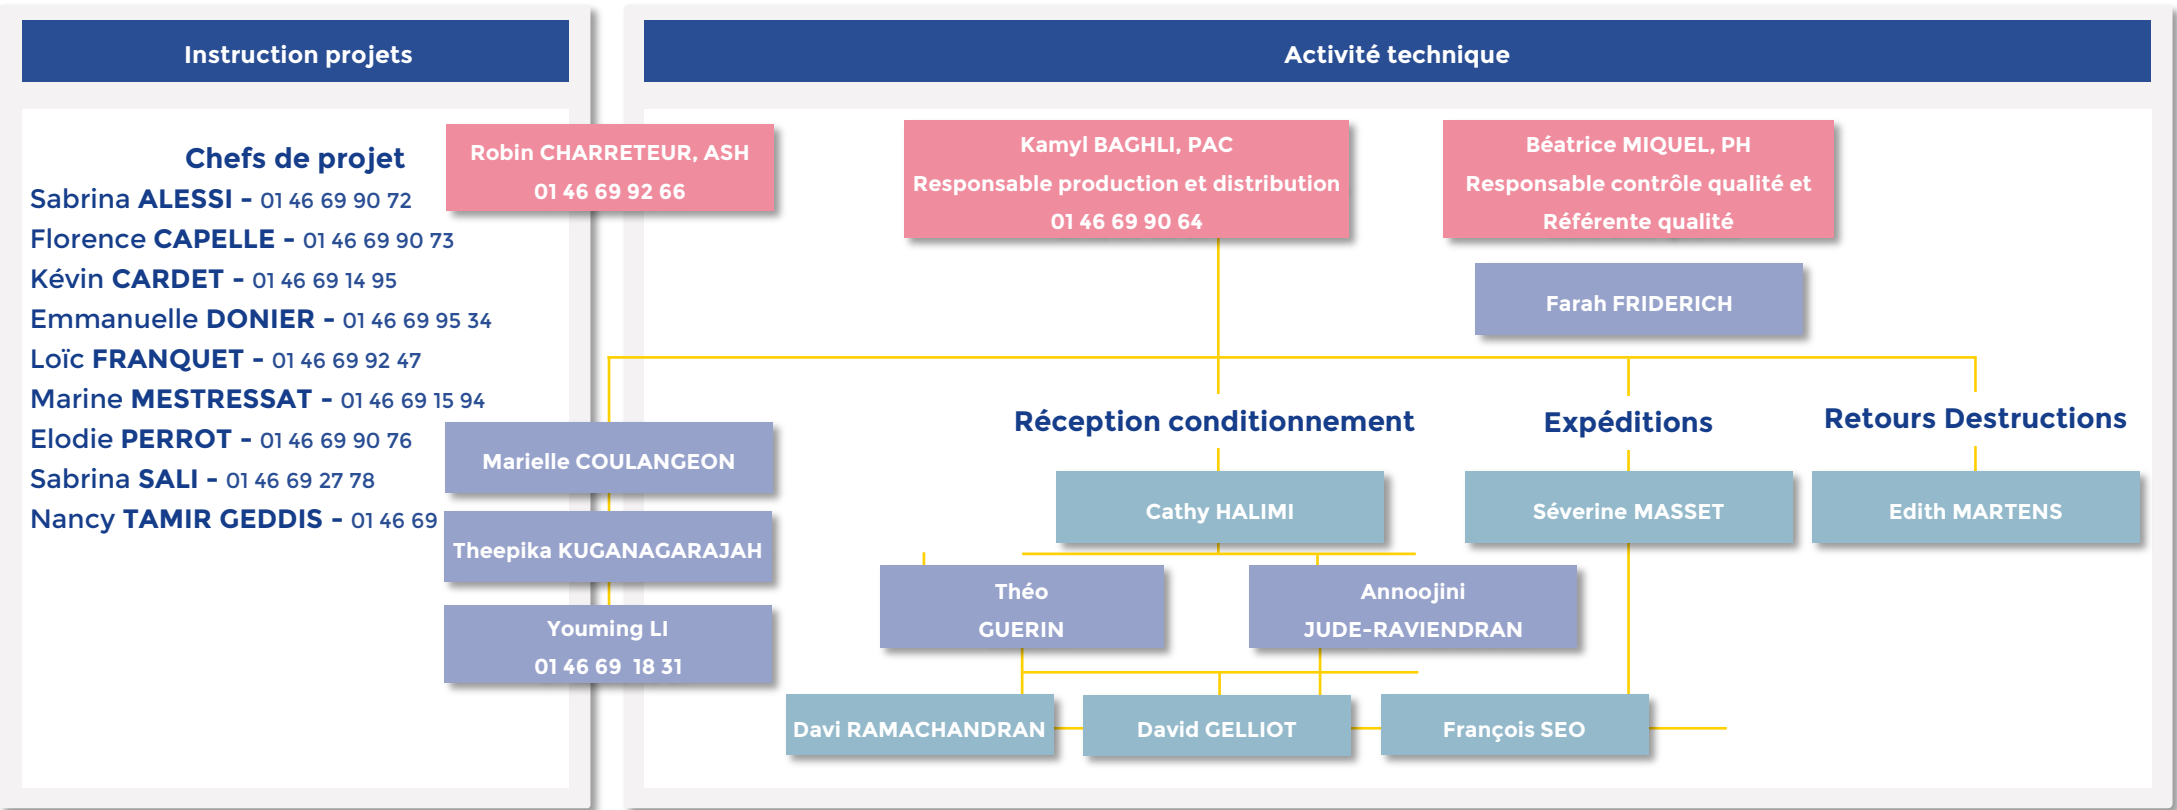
Instruction projets

Activité technique

Chefs de projet

Sabrina ALESSI - 01 46 69 90 72
Florence CAPELLE - 01 46 69 90 73
Kévin CARDET - 01 46 69 14 95
Emmanuelle DONIER - 01 46 69 95 34
Loïc FRANQUET - 01 46 69 92 47
Marine MESTRESSAT - 01 46 69 15 94
Elodie PERROT - 01 46 69 90 76
Sabrina SALI - 01 46 69 27 78
Nancy TAMIR GEDDIS - 01 46 69

Robin CHARRETEUR, ASH
01 46 69 92 66

Marielle COULANGEON

Theepika KUGANAGARAJAH

Youming LI
01 46 69 18 31

Kamyl BAGHLI, PAC
Responsable production et distribution
01 46 69 90 64

Béatrice MIQUEL, PH
Responsable contrôle qualité et
Référente qualité

Farah FRIDERICH

Réception conditionnement

Expéditions

Retours Destructions

Cathy HALIMI

Séverine MASSET

Edith MARTENS

Théo
GUERIN

Annoojini
JUDE-RAVIENDRAN

Davi RAMACHANDRAN

David GELLIOT

François SEO